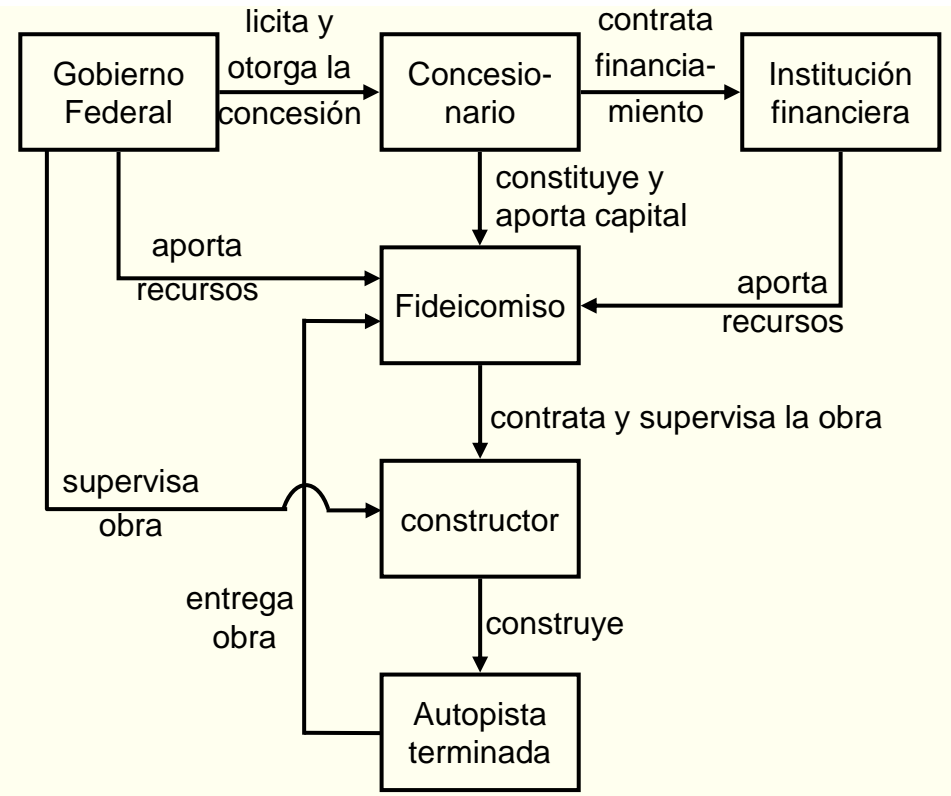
Gobierno Federal

licita y otorga la concesión

Concesionario

contrata financiamiento

Institución financiera

constituye y aporta capital

aporta recursos

Fideicomiso

aporta recursos

contrata y supervisa la obra

supervisa obra

constructor

entrega obra

construye

Autopista terminada